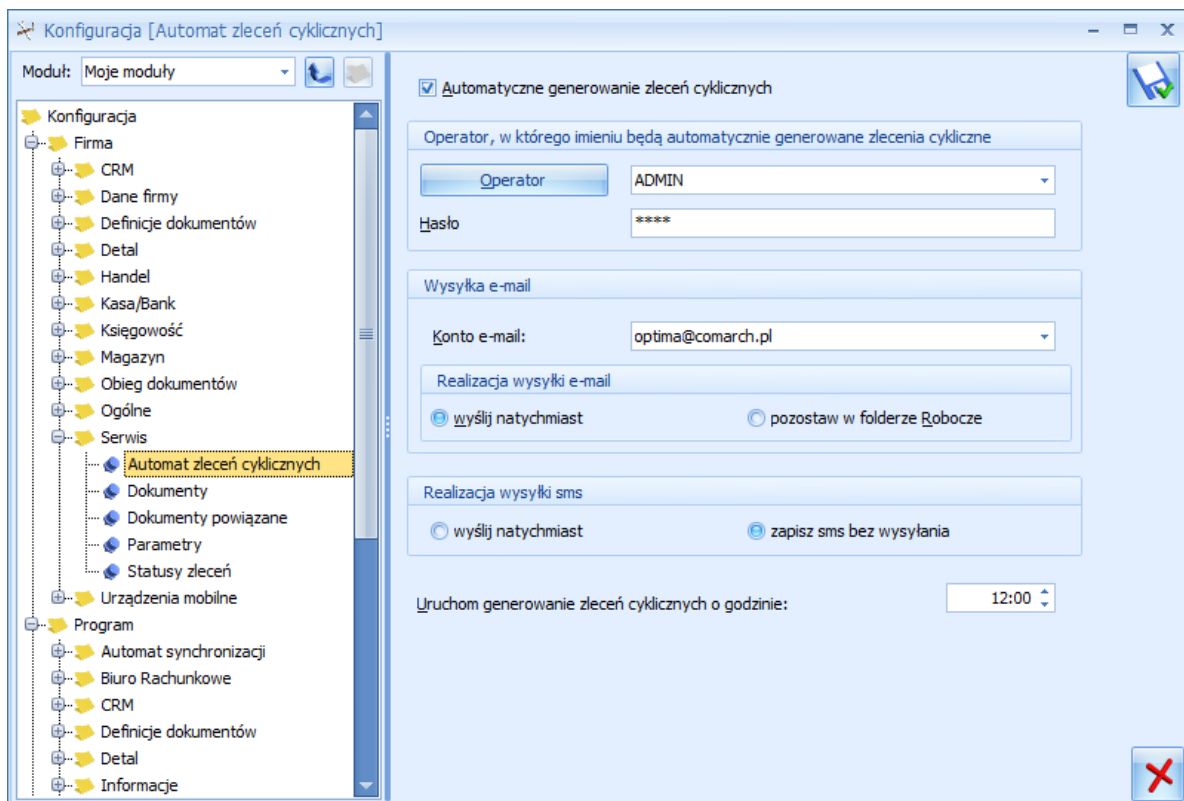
Konfiguracja [Automat zleceń cyklicznych]

Moduł: Moje moduły

Konfiguracja
Firma
CRM
Dane firmy
Definicje dokumentów
Detal
Handel
Kasa/Bank
Księgowość
Magazyn
Obieg dokumentów
Ogólne
Serwis
Automat zleceń cyklicznych
Dokumenty
Dokumenty powiązane
Parametry
Statusy zleceń
Urządzenia mobilne
Program
Automat synchronizacji
Biuro Rachunkowe
CRM
Definicje dokumentów
Detal
Informacje

Automatyczne generowanie zleceń cyklicznych

Operator, w którego imieniu będą automatycznie generowane zlecenia cykliczne

Operator
ADMIN
Hasło
****

Wysyłka e-mail

Konto e-mail:
optima@comarch.pl

Realizacja wysyłki e-mail
wyślij natychmiast
pozostaw w folderze Robocze

Realizacja wysyłki sms
wyślij natychmiast
zapisz sms bez wysyłania

Uruchom generowanie zleceń cyklicznych o godzinie:
12:00